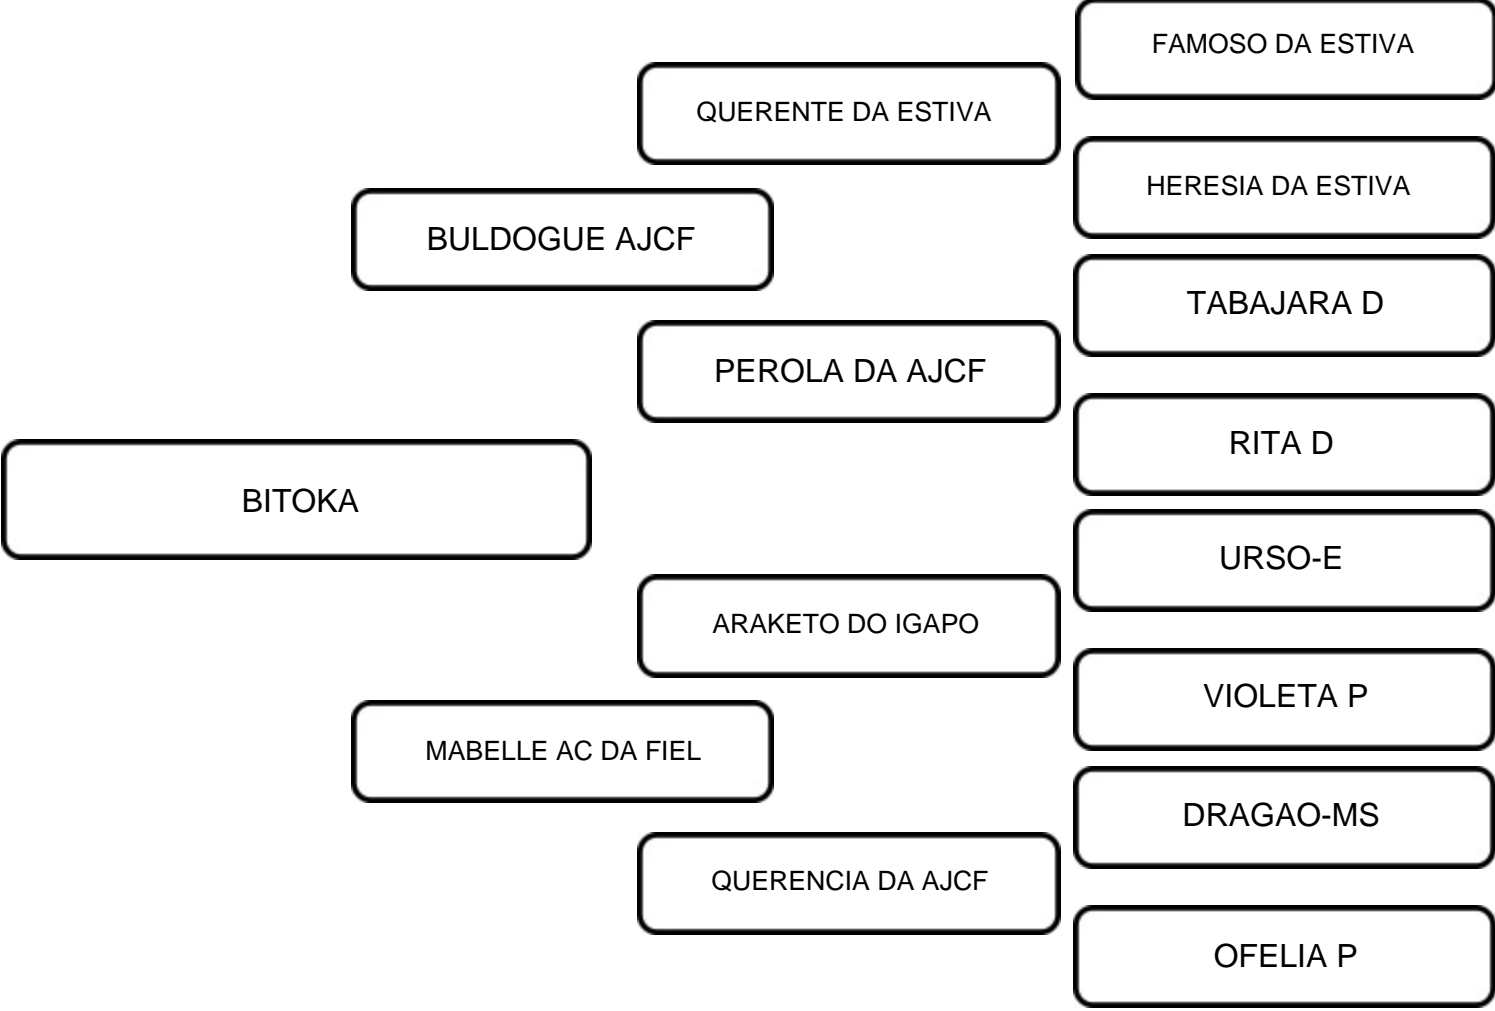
BITOKA

BULDOGUE AJCF

QUERENTE DA ESTIVA

FAMOSO DA ESTIVA

HERESIA DA ESTIVA

PEROLA DA AJCF

TABAJARA D

RITA D

MABELLE AC DA FIEL

ARAKETO DO IGAPO

URSO-E

VIOLETA P

QUERENCIA DA AJCF

DRAGAO-MS

OFELIA P